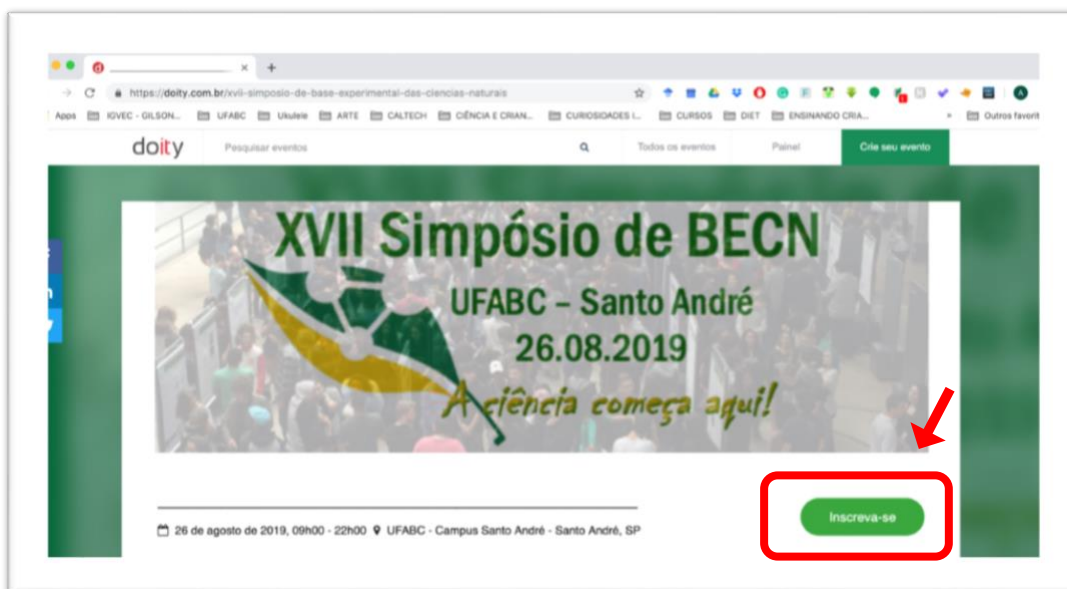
https://doity.com.br/xvii-simposio-de-base-experimental-das-ciencias-naturais

Apps IGVEC - GILSON... UFABC Ukulele ARTE CALTECH CIÊNCIA E CRIAN... CURIOSIDADES (... CURSOS DIET ENSINANDO CRIA... Outros favorit

doity Pesquisar eventos Todos os eventos Painel Crie seu evento

XVII Simpósio de BECN
UFABC – Santo André
26.08.2019
A ciência começa aqui!

26 de agosto de 2019, 09h00 - 22h00 UFABC - Campus Santo André - Santo André, SP

Inscreva-se